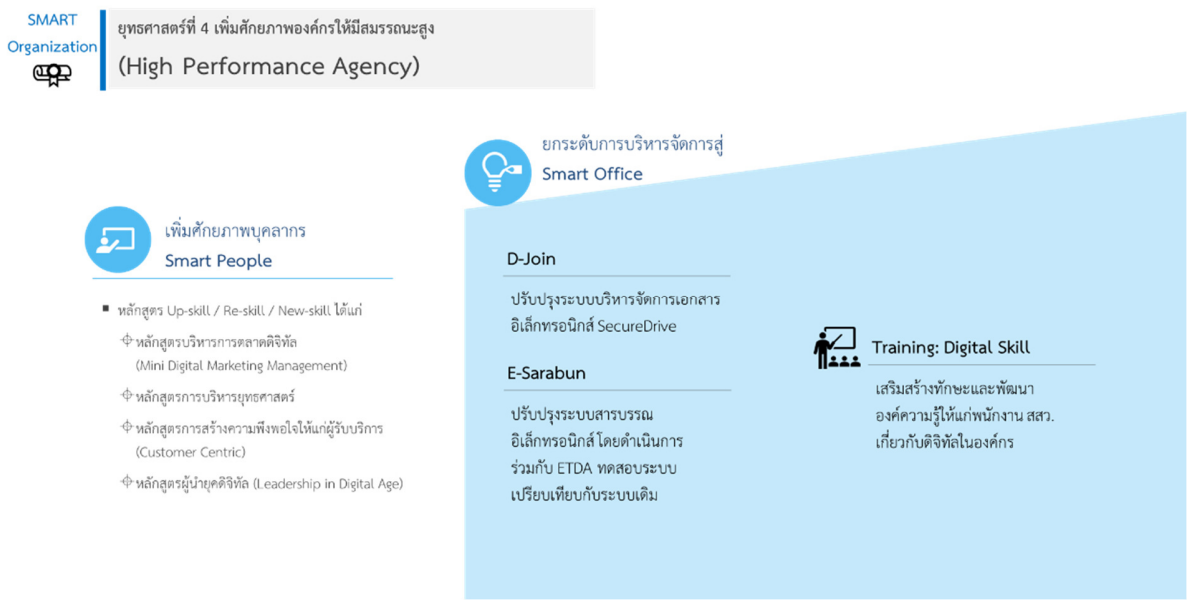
SMART Organization

ยุทธศาสตร์ที่ 4 เพิ่มศักยภาพองค์กรให้มีสมรรถนะสูง
(High Performance Agency)

ยกระดับการบริหารจัดการสู่
Smart Office

เพิ่มศักยภาพบุคลากร
Smart People

■ หลักสูตร Up-skill / Re-skill / New-skill ได้แก่
หลักสูตรบริหารการตลาดดิจิทัล (Mini Digital Marketing Management)
หลักสูตรการบริหารยุทธศาสตร์
หลักสูตรการสร้างความพึงพอใจให้แก่ผู้รับบริการ (Customer Centric)
หลักสูตรผู้นำยุคดิจิทัล (Leadership in Digital Age)

D-Join
ปรับปรุงระบบบริหารจัดการเอกสารอิเล็กทรอนิกส์ SecureDrive

E-Sarabun
ปรับปรุงระบบสารบรรณอิเล็กทรอนิกส์ โดยดำเนินการร่วมกับ ETDA ทดสอบระบบเปรียบเทียบกับระบบเดิม

Training: Digital Skill
เสริมสร้างทักษะและพัฒนาองค์ความรู้ให้แก่พนักงาน สสว. เกี่ยวกับดิจิทัลในองค์กร